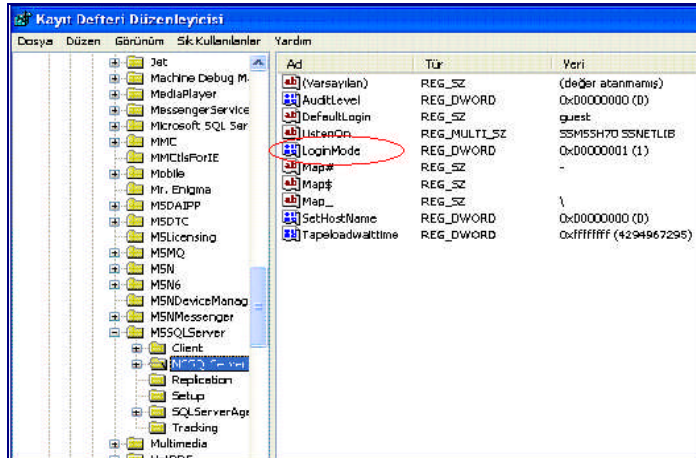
Kayıt Defteri Düzenleyicisi

Dosya Düzen Görünüm Sık Kullanılanlar Yardım

Jet
Machine Debug M
MediaPlayer
MessengerService
Microsoft SQL Ser
MMC
MMCtlsForIE
Mobile
Mr. Enigma
MSDAIPP
MSDTC
MSLicensing
MSMQ
MSN
MSN6
MSNDeviceManag
MSNMessenger
MSSQLServer
Client
MSSQLServer
Replication
Setup
SQLServerAge
Tracking
Multimedia
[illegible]

| Ad | Tür | Veri |
|---|---|---|
| (Varsayılan) | REG_SZ | (değer atanmamış) |
| AuditLevel | REG_DWORD | 0x00000000 (0) |
| DefaultLogin | REG_SZ | guest |
| ListenOn | REG_MULTI_SZ | SSMSSH70 SSNETLIB |
| LoginMode | REG_DWORD | 0x00000001 (1) |
| Map# | REG_SZ | - |
| Map$ | REG_SZ | |
| Map_ | REG_SZ | \ |
| SetHostName | REG_DWORD | 0x00000000 (0) |
| TapeloadwaitTime | REG_DWORD | 0xffffffff (4294967295) |